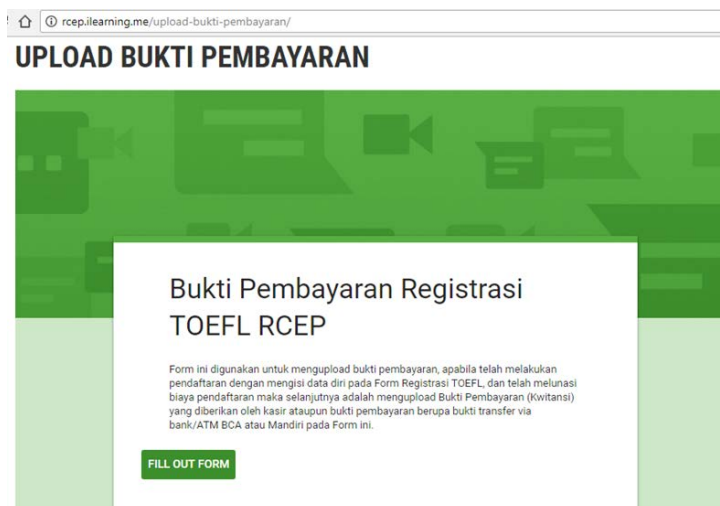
rcep.ilearning.me/upload-bukti-pembayaran/

UPLOAD BUKTI PEMBAYARAN

Bukti Pembayaran Registrasi TOEFL RCEP

Form ini digunakan untuk mengupload bukti pembayaran, apabila telah melakukan pendaftaran dengan mengisi data diri pada Form Registrasi TOEFL, dan telah melunasi biaya pendaftaran maka selanjutnya adalah mengupload Bukti Pembayaran (Kwitansi) yang diberikan oleh kasir ataupun bukti pembayaran berupa bukti transfer via bank/ATM BCA atau Mandiri pada Form ini.

FILL OUT FORM